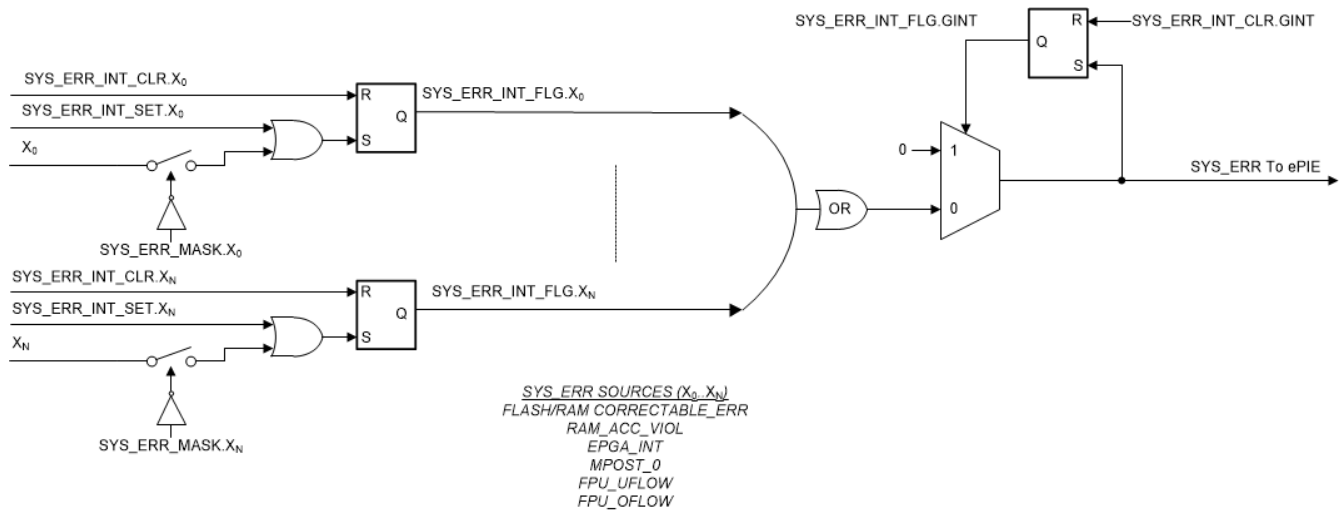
SYS_ERR_INT_FLG.GINT

R

Q

S

SYS_ERR_INT_CLR.GINT

SYS_ERR_INT_CLR.$X_0$

SYS_ERR_INT_SET.$X_0$

$X_0$

R

Q

S

SYS_ERR_INT_FLG.$X_0$

SYS_ERR_MASK.$X_0$

0

1

0

OR

SYS_ERR To ePIE

SYS_ERR_INT_CLR.$X_N$

SYS_ERR_INT_SET.$X_N$

$X_N$

R

Q

S

SYS_ERR_INT_FLG.$X_N$

SYS_ERR_MASK.$X_N$

SYS_ERR SOURCES ($X_0$..$X_N$)
FLASH/RAM CORRECTABLE_ERR
RAM_ACC_VIOL
EPGA_INT
MPOST_0
FPU_UFLOW
FPU_OFLOW